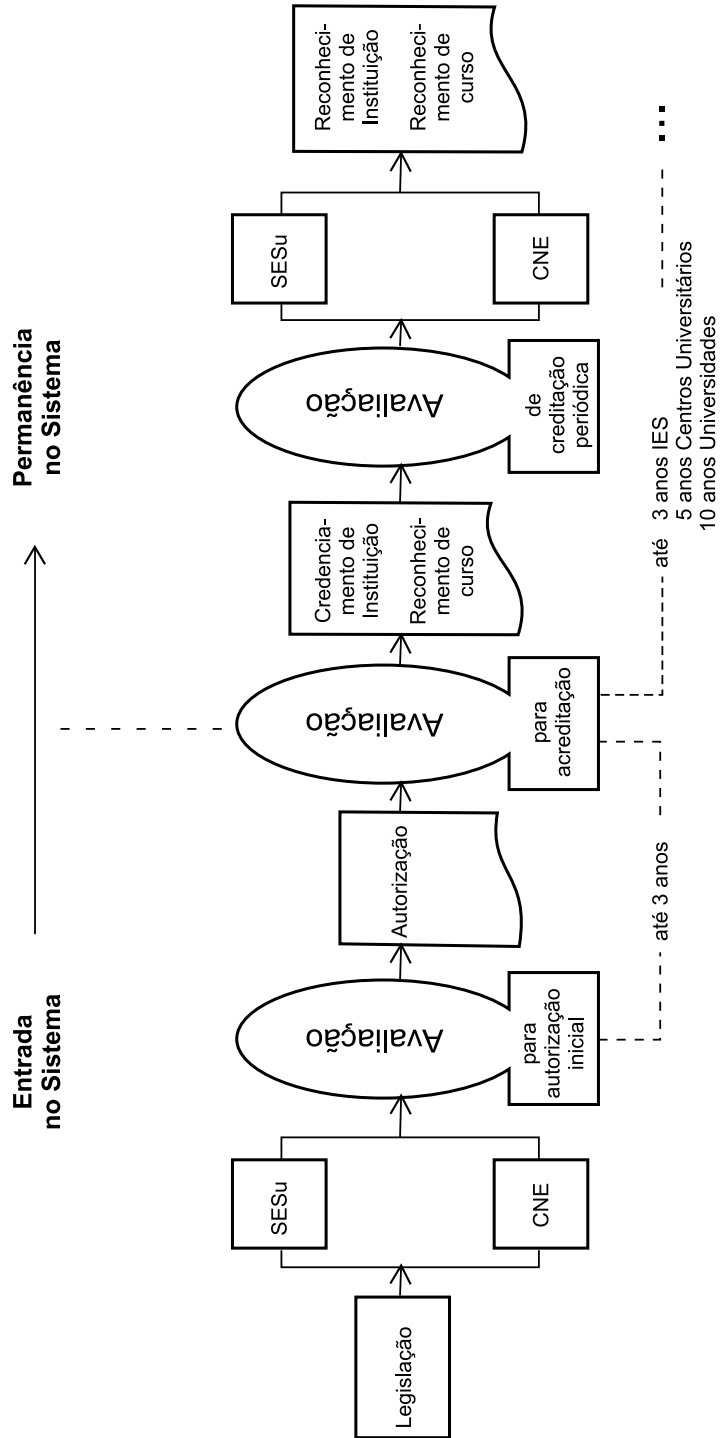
Entrada no Sistema

Permanência no Sistema

Legislação

SESu

CNE

Avaliação

para autorização inicial

Autorização

Avaliação

para acreditação

Credenciamento de Instituição

Reconhecimento de curso

Avaliação

de creditação periódica

SESu

CNE

Reconhecimento de Instituição

Reconhecimento de curso

até 3 anos

até 3 anos IES
5 anos Centros Universitários
10 anos Universidades

...